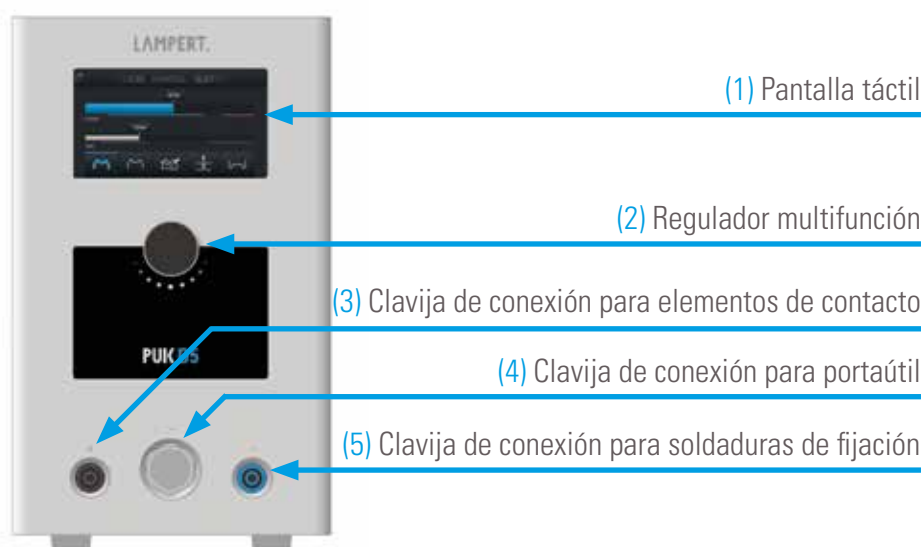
LAMPERT.

PUK 05

(1) Pantalla táctil

(2) Regulador multifunción

(3) Clavija de conexión para elementos de contacto

(4) Clavija de conexión para portaútil

(5) Clavija de conexión para soldaduras de fijación